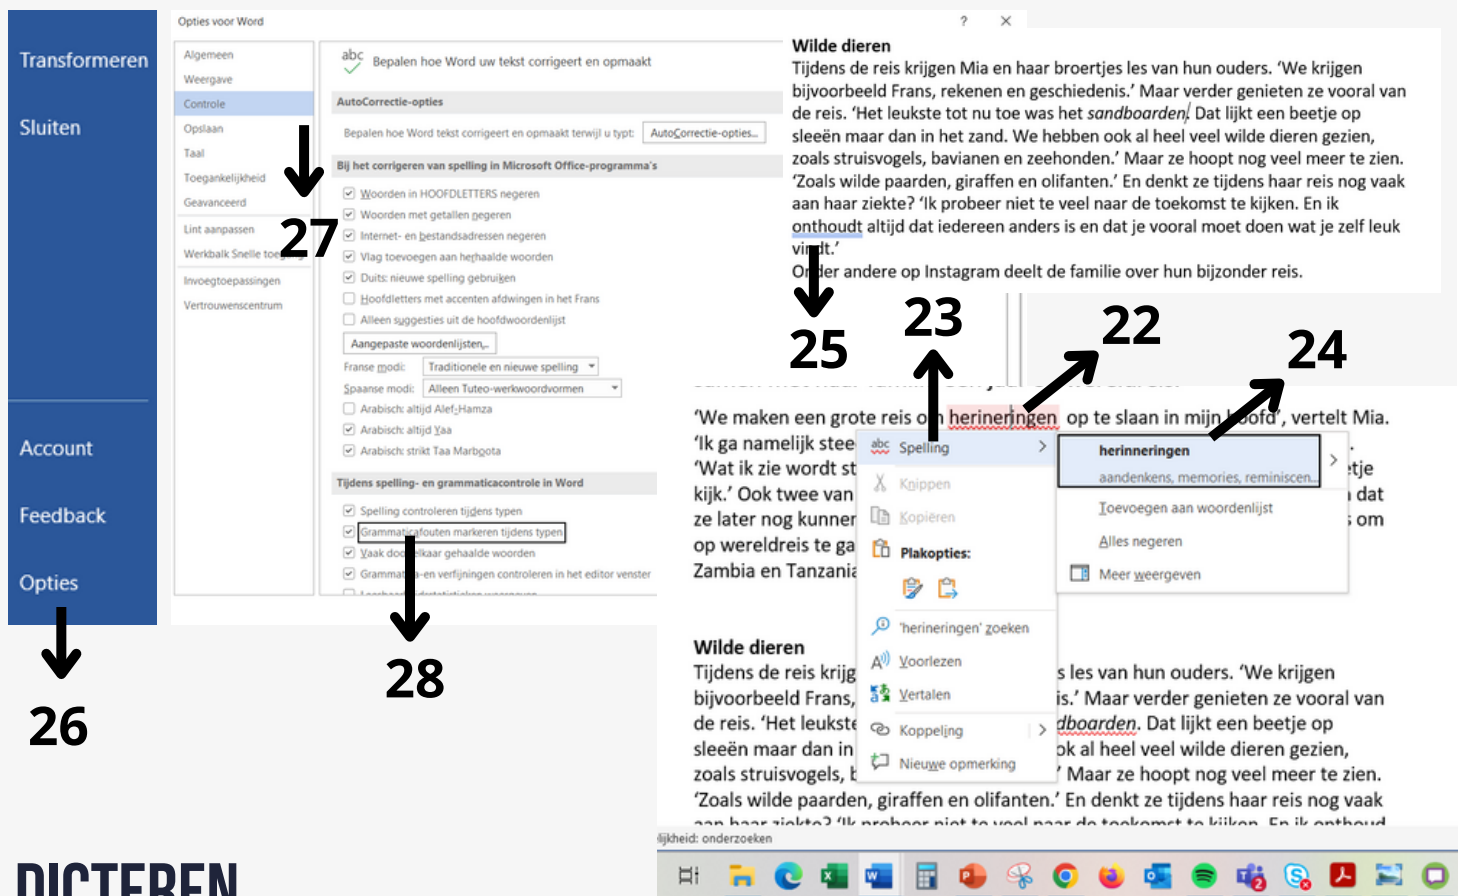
Transformeren

Sluiten

Account

Feedback

Opties

26

Opties voor Word

? ×

Algemeen
Weergave
Controle
Opslaan
Taal
Toegankelijkheid
Geavanceerd
Lint aanpassen
Werkbalk Snelle toegang
Invoegtoepassingen
Vertrouwenscentrum

27

Bepalen hoe Word uw tekst corrigeert en opmaakt

AutoCorrectie-opties

Bepalen hoe Word tekst corrigeert en opmaakt terwijl u typt: AutoCorrectie-opties...

Bij het corrigeren van spelling in Microsoft Office-programma's

Woorden in HOOFDLETTERS negeren
Woorden met getallen negeren
Internet- en bestandsadressen negeren
Vlag toevoegen aan herhaalde woorden
Duits: nieuwe spelling gebruiken
Hoofdletters met accenten afdwingen in het Frans
Alleen suggesties uit de hoofdwoordenlijst
Aangepaste woordenlijsten...
Franse modi: Traditionele en nieuwe spelling
Spaanse modi: Alleen Tuteo-werkwoordvormen
Arabisch: altijd Alef-Hamza
Arabisch: altijd Yaa
Arabisch: strikt Taa Marboota

Tijdens spelling- en grammaticacontrole in Word

Spelling controleren tijdens typen
Grammaticafouten markeren tijdens typen
Vaak door elkaar gehaalde woorden
Gramm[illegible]-en verfijningen controleren in het editor venster

28

Wilde dieren
Tijdens de reis krijgen Mia en haar broertjes les van hun ouders. 'We krijgen bijvoorbeeld Frans, rekenen en geschiedenis.' Maar verder genieten ze vooral van de reis. 'Het leukste tot nu toe was het sandboarden! Dat lijkt een beetje op sleeën maar dan in het zand. We hebben ook al heel veel wilde dieren gezien, zoals struisvogels, bavianen en zeehonden.' Maar ze hoopt nog veel meer te zien. 'Zoals wilde paarden, giraffen en olifanten.' En denkt ze tijdens haar reis nog vaak aan haar ziekte? 'Ik probeer niet te veel naar de toekomst te kijken. En ik onthoudt altijd dat iedereen anders is en dat je vooral moet doen wat je zelf leuk vindt.'
Onder andere op Instagram deelt de familie over hun bijzonder reis.

25

23

22

24

'We maken een grote reis o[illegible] herinneringen op te slaan in mijn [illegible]ofd', vertelt Mia.
'Ik ga namelijk stee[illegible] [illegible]tje
'Wat ik zie wordt st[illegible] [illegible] dat
kijk.' Ook twee van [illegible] om
ze later nog kunnen
op wereldreis te ga
Zambia en Tanzania

Spelling
Knippen
Kopiëren
Plakopties:
'herineringen' zoeken
Voorlezen
Vertalen
Koppeling
Nieuwe opmerking

herinneringen
aandenkens, memories, reminiscen...
Toevoegen aan woordenlijst
Alles negeren
Meer weergeven

Wilde dieren
Tijdens de reis krijg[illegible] s les van hun ouders. 'We krijgen
bijvoorbeeld Frans, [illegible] is.' Maar verder genieten ze vooral van
de reis. 'Het leukste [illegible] dboarden. Dat lijkt een beetje op
sleeën maar dan in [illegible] ok al heel veel wilde dieren gezien,
zoals struisvogels, b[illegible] Maar ze hoopt nog veel meer te zien.
'Zoals wilde paarden, giraffen en olifanten.' En denkt ze tijdens haar reis nog vaak

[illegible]lijkheid: onderzoeken

DICTEREN